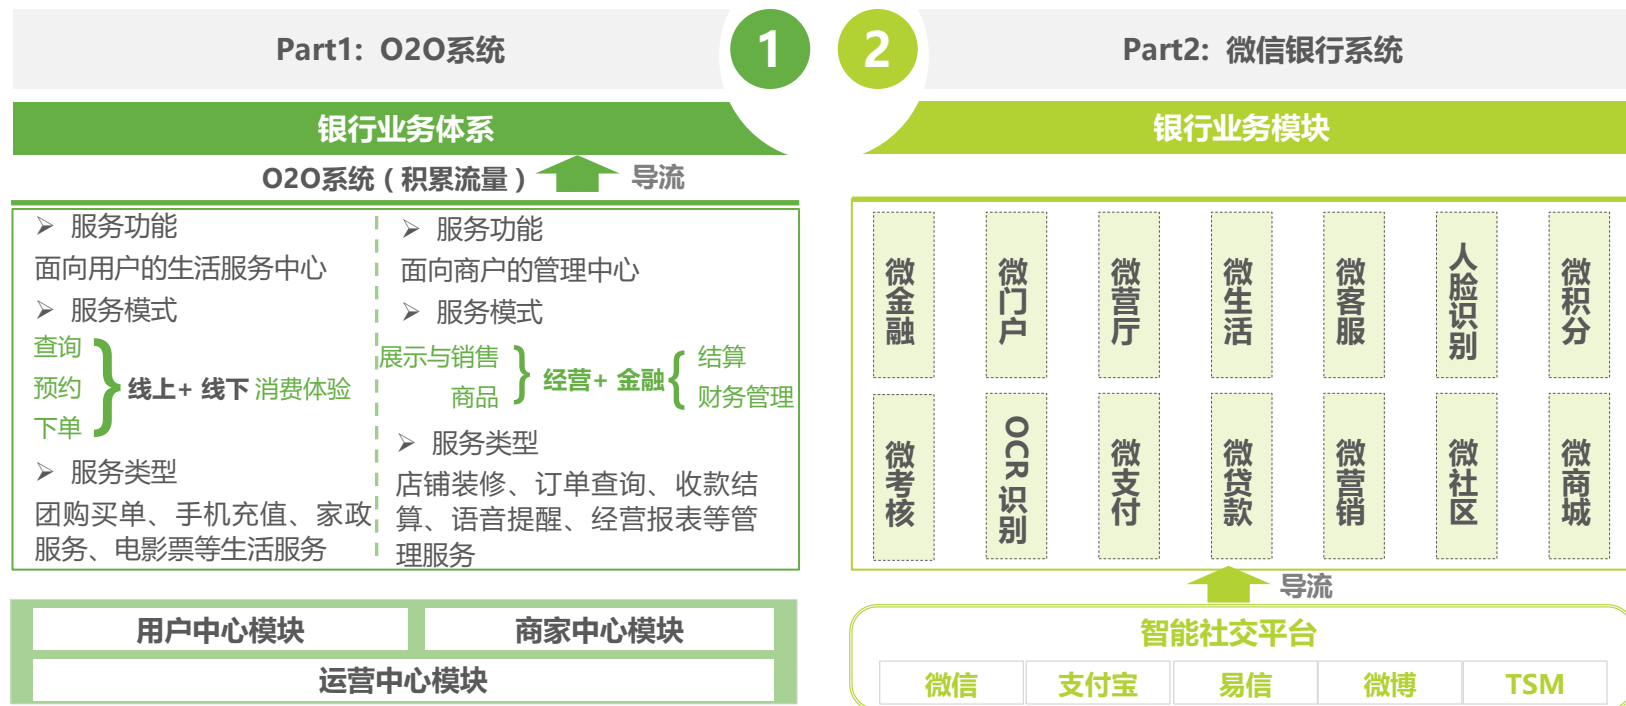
Part1：O2O系统

1

2

Part2：微信银行系统

银行业务体系

银行业务模块

O2O系统（积累流量）

导流

➢ 服务功能
面向用户的生活服务中心
➢ 服务模式
查询
预约
下单
线上+ 线下 消费体验
➢ 服务类型
团购买单、手机充值、家政服务、电影票等生活服务

➢ 服务功能
面向商户的管理中心
➢ 服务模式
展示与销售
商品
经营+ 金融
结算
财务管理
➢ 服务类型
店铺装修、订单查询、收款结算、语音提醒、经营报表等管理服务

| 微金融 | 微门户 | 微营厅 | 微生活 | 微客服 | 人脸识别 | 微积分 |
|---|---|---|---|---|---|---|
| 微考核 | OCR识别 | 微支付 | 微贷款 | 微营销 | 微社区 | 微商城 |

导流

用户中心模块
商家中心模块
运营中心模块

智能社交平台

| 微信 | 支付宝 | 易信 | 微博 | TSM |
|---|---|---|---|---|